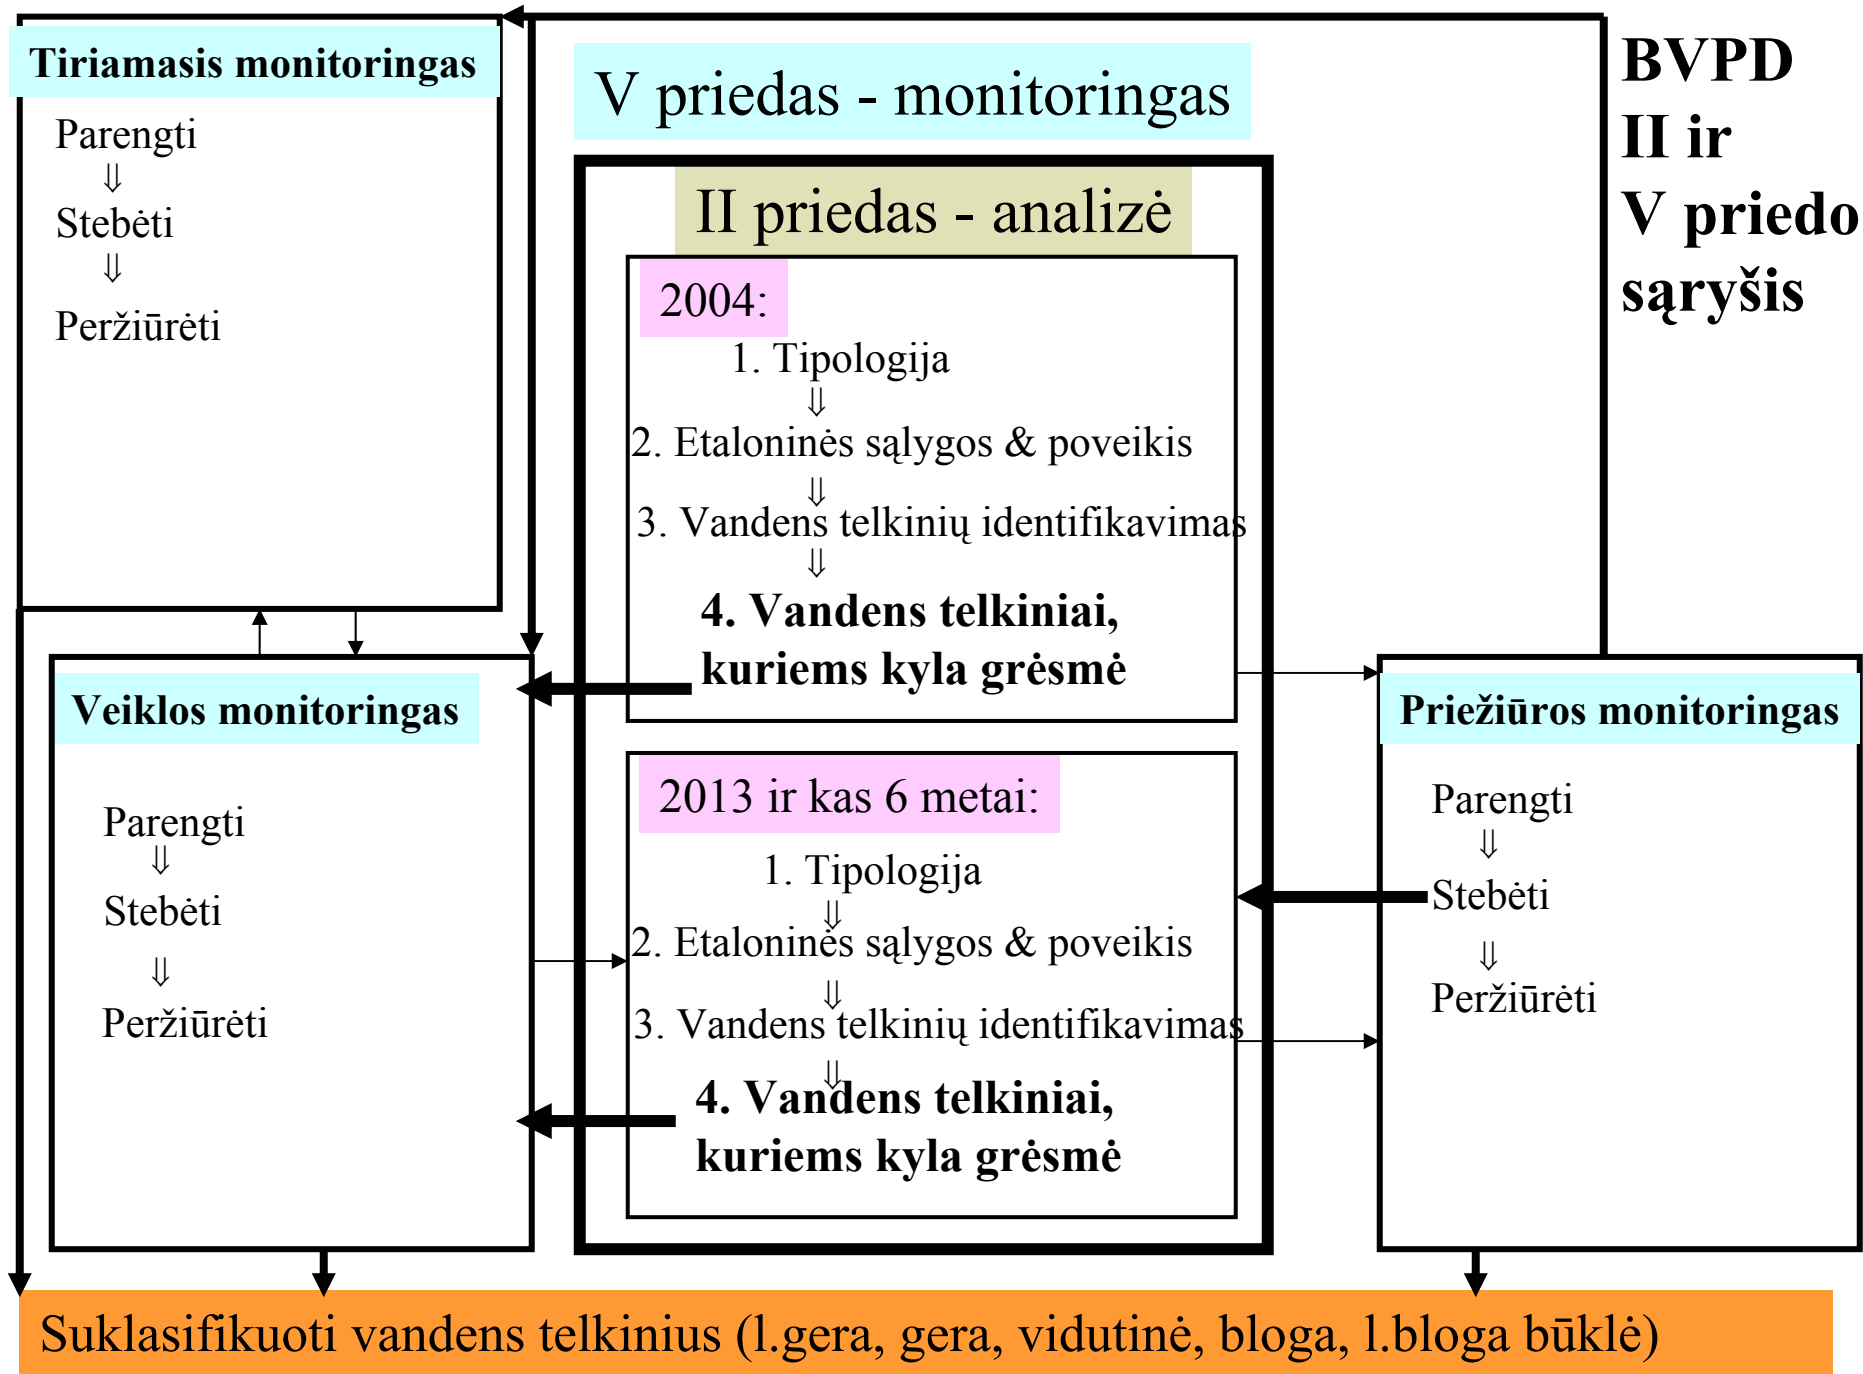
Tiriamasis monitoringas

Parengti
⇓
Stebėti
⇓
Peržiūrėti

V priedas - monitoringas

BVPD
II ir
V priedo
sąryšis

II priedas - analizė

2004:
1. Tipologija
⇓
2. Etaloninės sąlygos & poveikis
⇓
3. Vandens telkinių identifikavimas
⇓
**4. Vandens telkiniai, kuriems kyla grėsmė**

Veiklos monitoringas

Parengti
⇓
Stebėti
⇓
Peržiūrėti

2013 ir kas 6 metai:
1. Tipologija
⇓
2. Etaloninės sąlygos & poveikis
⇓
3. Vandens telkinių identifikavimas
⇓
**4. Vandens telkiniai, kuriems kyla grėsmė**

Priežiūros monitoringas

Parengti
⇓
Stebėti
⇓
Peržiūrėti

Suklasifikuoti vandens telkinius (l.gera, gera, vidutinė, bloga, l.bloga būklė)